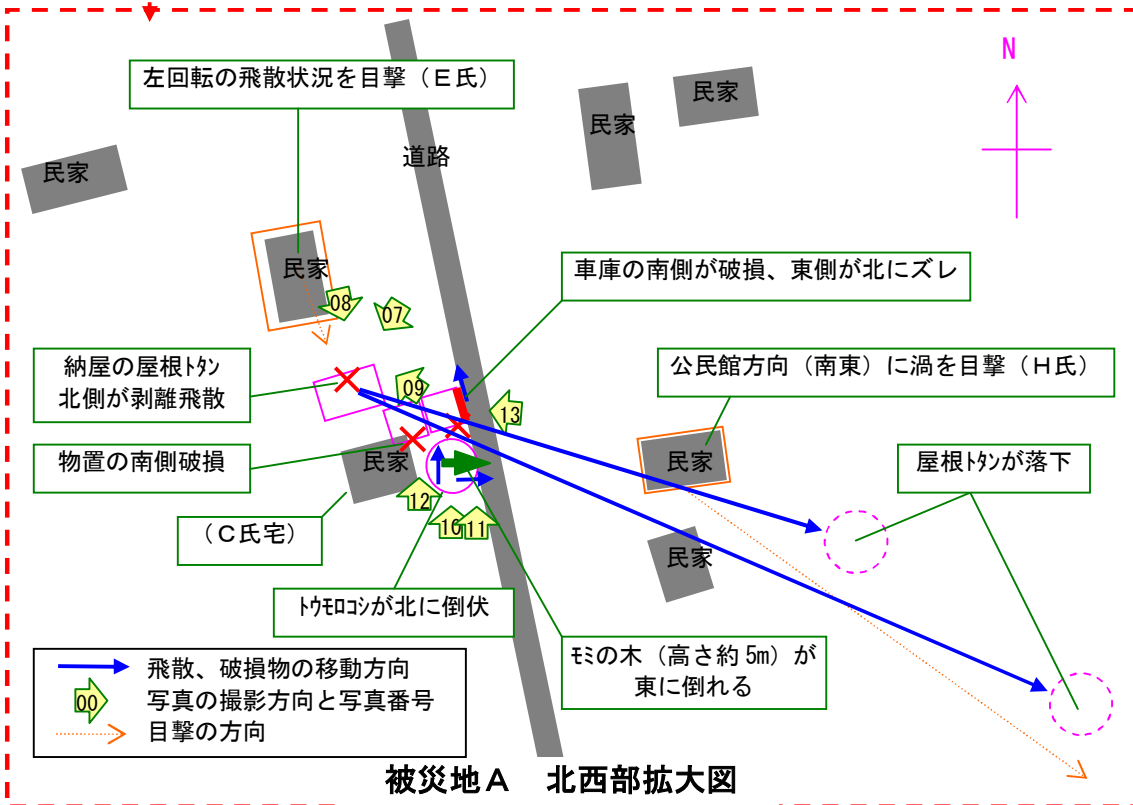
左回転の飛散状況を目撃（Ｅ氏）

N

民家

民家

民家

道路

民家

民家

08

07

車庫の南側が破損、東側が北にズレ

納屋の屋根ﾄﾀﾝ
北側が剥離飛散

09

13

公民館方向（南東）に渦を目撃（Ｈ氏）

物置の南側破損

民家

民家

屋根ﾄﾀﾝが落下

12

（Ｃ氏宅）

16

11

民家

ﾄｳﾓﾛｺｼが北に倒伏

ﾓﾐの木（高さ約 5m）が
東に倒れる

飛散、破損物の移動方向

00

写真の撮影方向と写真番号

目撃の方向

被災地Ａ　北西部拡大図